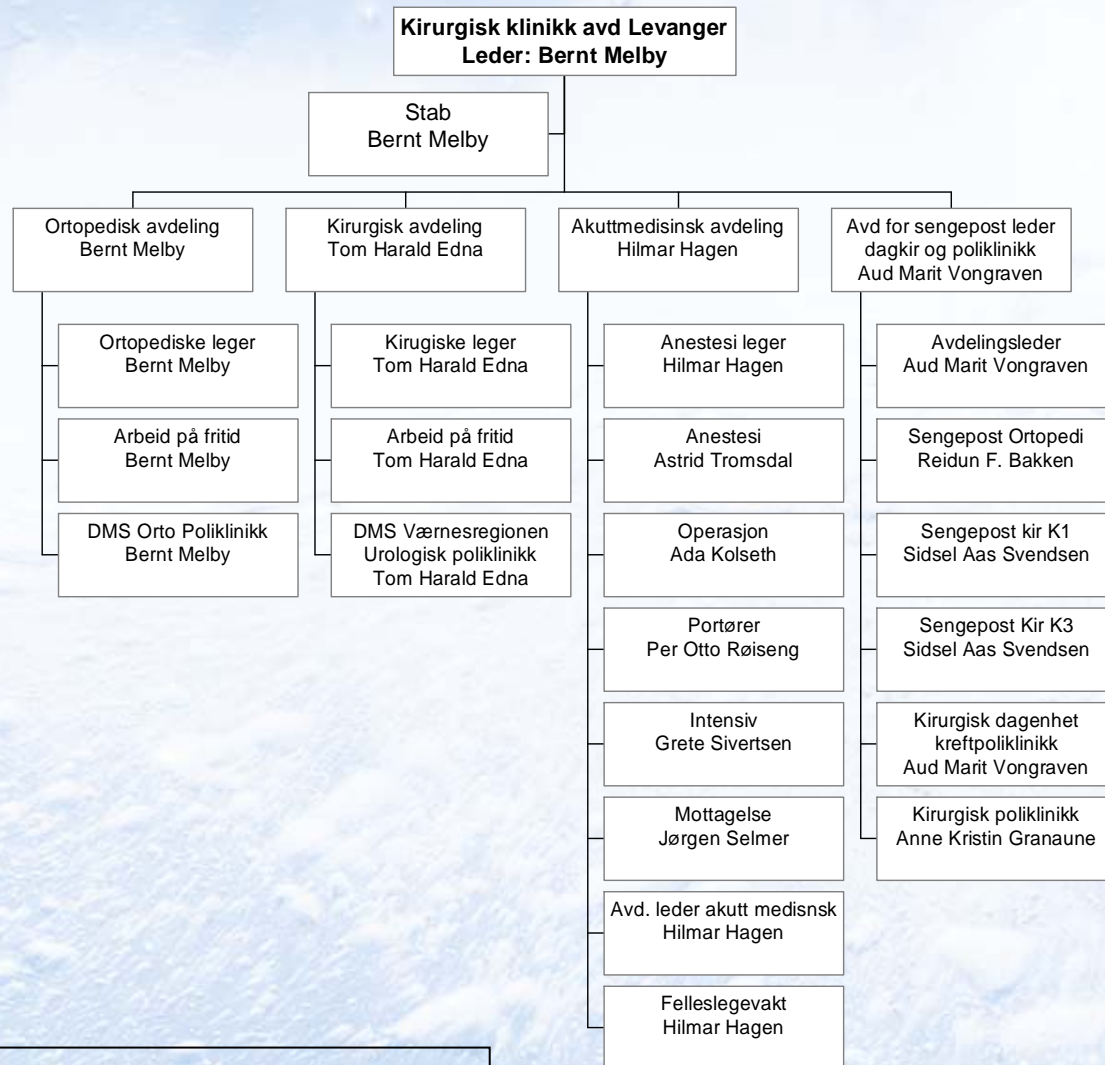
Kirurgisk klinikk avd Levanger
Leder: Bernt Melby

Stab
Bernt Melby

Ortopedisk avdeling
Bernt Melby

Ortopediske leger
Bernt Melby

Arbeid på fritid
Bernt Melby

DMS Orto Poliklinikk
Bernt Melby

Kirurgisk avdeling
Tom Harald Edna

Kirugiske leger
Tom Harald Edna

Arbeid på fritid
Tom Harald Edna

DMS Værnesregionen
Urologisk poliklinikk
Tom Harald Edna

Akuttmedisinsk avdeling
Hilmar Hagen

Anestesi leger
Hilmar Hagen

Anestesi
Astrid Tromsdal

Operasjon
Ada Kolseth

Portører
Per Otto Røiseng

Intensiv
Grete Sivertsen

Mottagelse
Jørgen Selmer

Avd. leder akutt medisnsk
Hilmar Hagen

Felleslegevakt
Hilmar Hagen

Avd for sengepost leder
dagkir og poliklinikk
Aud Marit Vongraven

Avdelingsleder
Aud Marit Vongraven

Sengepost Ortopedi
Reidun F. Bakken

Sengepost kir K1
Sidsel Aas Svendsen

Sengepost Kir K3
Sidsel Aas Svendsen

Kirurgisk dagenhet
kreftpoliklinikk
Aud Marit Vongraven

Kirurgisk poliklinikk
Anne Kristin Granaune